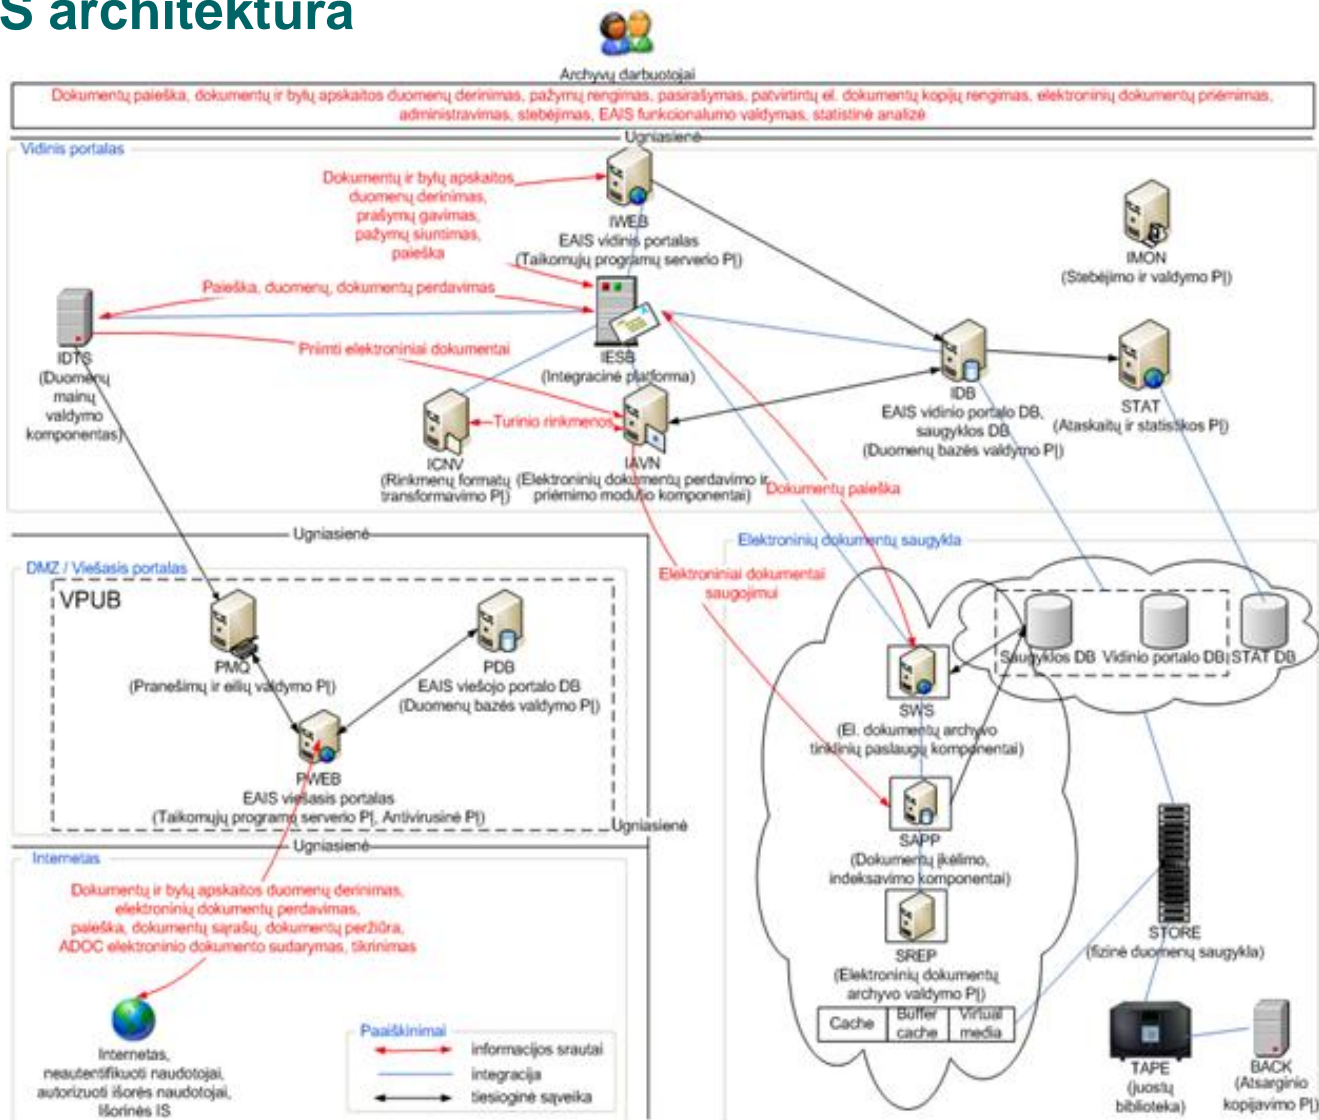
S architektūra

Archyvų darbuotojai

Dokumentų paieška, dokumentų ir bylų apskaitos duomenų derinimas, pažymų rengimas, pasirašymas, patvirtintų el. dokumentų kopijų rengimas, elektroninių dokumentų priėmimas, administravimas, stebėjimas, EAIS funkcionalumo valdymas, statistinė analizė

Ugniasienė

Vidinis portalas

Dokumentų ir bylų apskaitos duomenų derinimas, prašymų gavimas, pažymų siuntimas, paieška

IWEB
EAIS vidinis portalas
(Taikomųjų programų serverio PĮ)

IMON
(Stebėjimo ir valdymo PĮ)

Paieška, duomenų, dokumentų perdavimas

IDTS
(Duomenų mainų valdymo komponentas)

Priimti elektroniniai dokumentai

IESB
(Integracinė platforma)

IDB
EAIS vidinio portalo DB, saugyklos DB
(Duomenų bazės valdymo PĮ)

STAT
(Ataskaitų ir statistikos PĮ)

Turinio rinkmenos

ICNV
(Rinkmenų formatų transformavimo PĮ)

IAVN
(Elektroninių dokumentų perdavimo ir priėmimo modulio komponentai)

Dokumentų paieška

Ugniasienė

DMZ / Viešasis portalas

VPUB

Elektroniniai dokumentai saugojimui

Elektroninių dokumentų saugykla

PMQ
(Pranešimų ir eilių valdymo PĮ)

PDB
EAIS viešojo portalo DB
(Duomenų bazės valdymo PĮ)

Saugyklos DB Vidinio portalo DB STAT DB

SWS
(El. dokumentų archyvo tinklinių paslaugų komponentai)

PWEB
EAIS viešasis portalas
(Taikomųjų programų serverio PĮ, Antivirusinė PĮ)

Ugniasienė

Ugniasienė

Internetas

SAPP
(Dokumentų įkėlimo, indeksavimo komponentai)

Dokumentų ir bylų apskaitos duomenų derinimas, elektroninių dokumentų perdavimas, paieška, dokumentų sąrašų, dokumentų peržiūra, ADOC elektroninio dokumento sudarymas, tikrinimas

STORE
(fizinė duomenų saugykla)

SREP
(Elektroninių dokumentų archyvo valdymo PĮ)

| Cache | Buffer cache | Virtual media |
|---|---|---|

Internetas, neautentifikuoti naudotojai, autorizuoti išorės naudotojai, Išorinės IS

Paaiškinimai
informacijos srautai
integracija
tiesioginė sąveika

TAPE
(juostų biblioteka)

BACK
(Atsarginio kopijavimo PĮ)